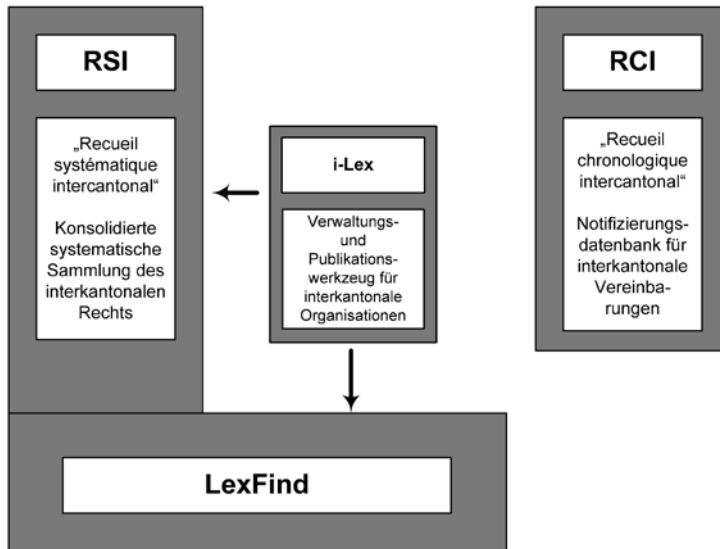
RSI

„Recueil systématique intercantonal“

Konsolidierte systematische Sammlung des interkantonalen Rechts

i-Lex

Verwaltungs- und Publikationswerkzeug für interkantonale Organisationen

RCI

„Recueil chronologique intercantonal“

Notifizierungsdatenbank für interkantonale Vereinbarungen

LexFind